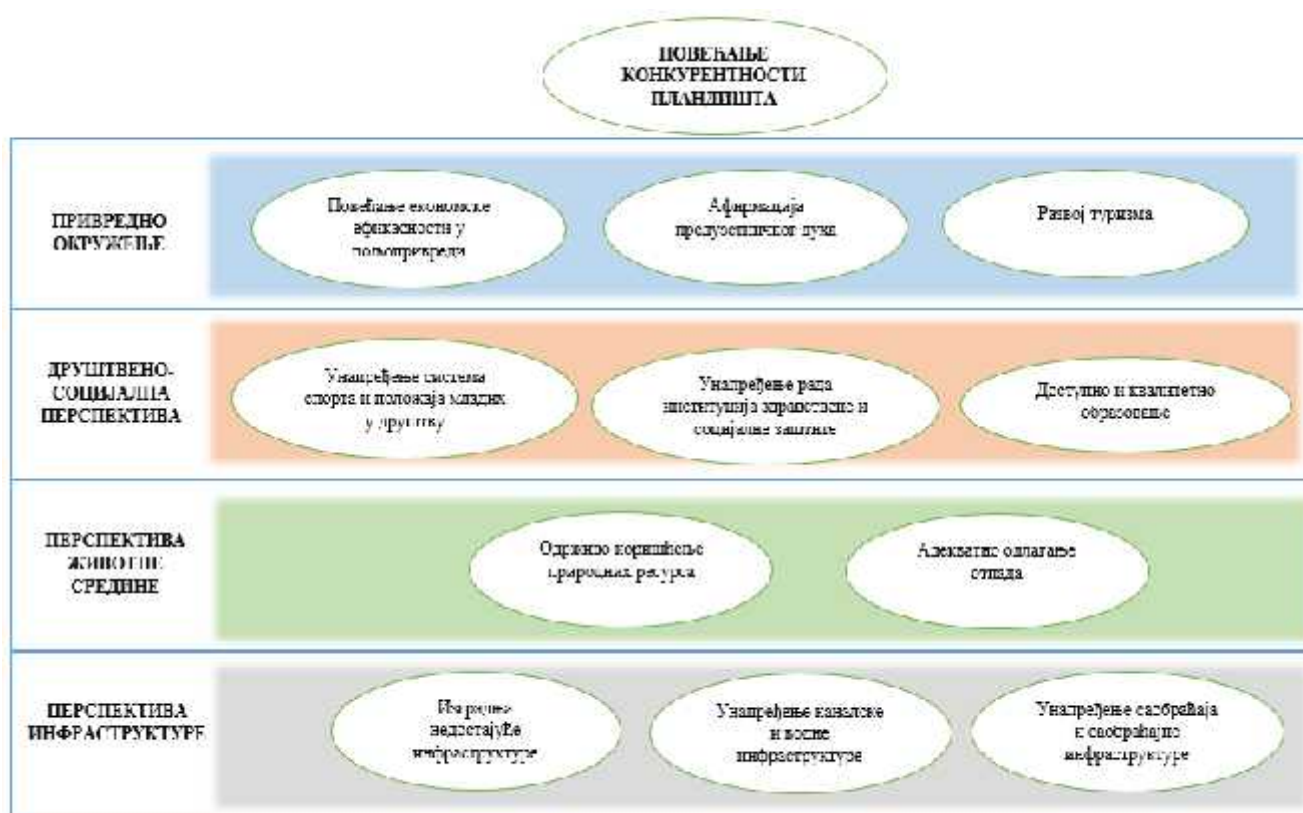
ПОВЕЋАЊЕ КОНКУРЕНТНОСТИ ПЛАНДИШТА

ПРИВРЕДНО ОКРУЖЕЊЕ

Повећање економске ефикасности у пољопривреди

Афирмација предузетничког духа

Развој туризма

ДРУШТВЕНО-СОЦИЈАЛНА ПЕРСПЕКТИВА

Унапређење система спорта и положаја младих у друштву

Унапређење рада институција здравствене и социјалне заштите

Доступно и квалитетно образовање

ПЕРСПЕКТИВА ЖИВОТНЕ СРЕДИНЕ

Одрживо коришћење природних ресурса

Адекватно одлагање отпада

ПЕРСПЕКТИВА ИНФРАСТРУКТУРЕ

Изградња недостајуће инфраструктуре

Унапређење каналске и водне инфраструктуре

Унапређење саобраћаја и саобраћајне инфраструктуре